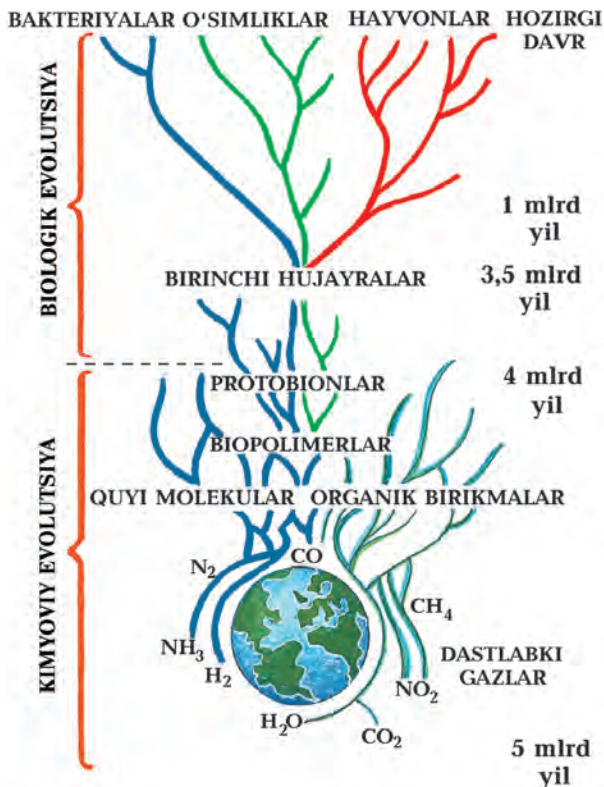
BAKTERIYALAR O'SIMLIKLAR HAYVONLAR HOZIRGI DAVR

BIOLOGIK EVOLUTSIYA

1 mlrd yil

BIRINCHI HUJAYRALAR

3,5 mlrd yil

PROTOBIONLAR

4 mlrd yil

BIOPOLIMERLAR

QUYI MOLEKULAR ORGANIK BIRIKMALAR

KIMYOVIY EVOLUTSIYA

$N_2$

CO

$NH_3$

$H_2$

$CH_4$

DASTLABKI GAZLAR

$NO_2$

$H_2O$

$CO_2$

5 mlrd yil